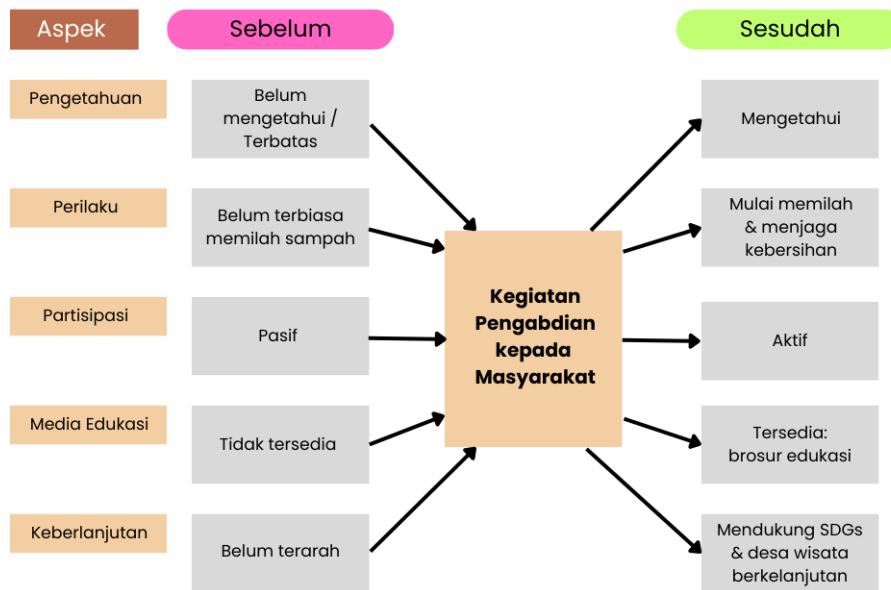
Aspek

Sebelum

Sesudah

Pengetahuan

Belum mengetahui / Terbatas

Perilaku

Belum terbiasa memilah sampah

Partisipasi

Pasif

Media Edukasi

Tidak tersedia

Keberlanjutan

Belum terarah

Kegiatan Pengabdian kepada Masyarakat

Mengetahui

Mulai memilah & menjaga kebersihan

Aktif

Tersedia: brosur edukasi

Mendukung SDGs & desa wisata berkelanjutan